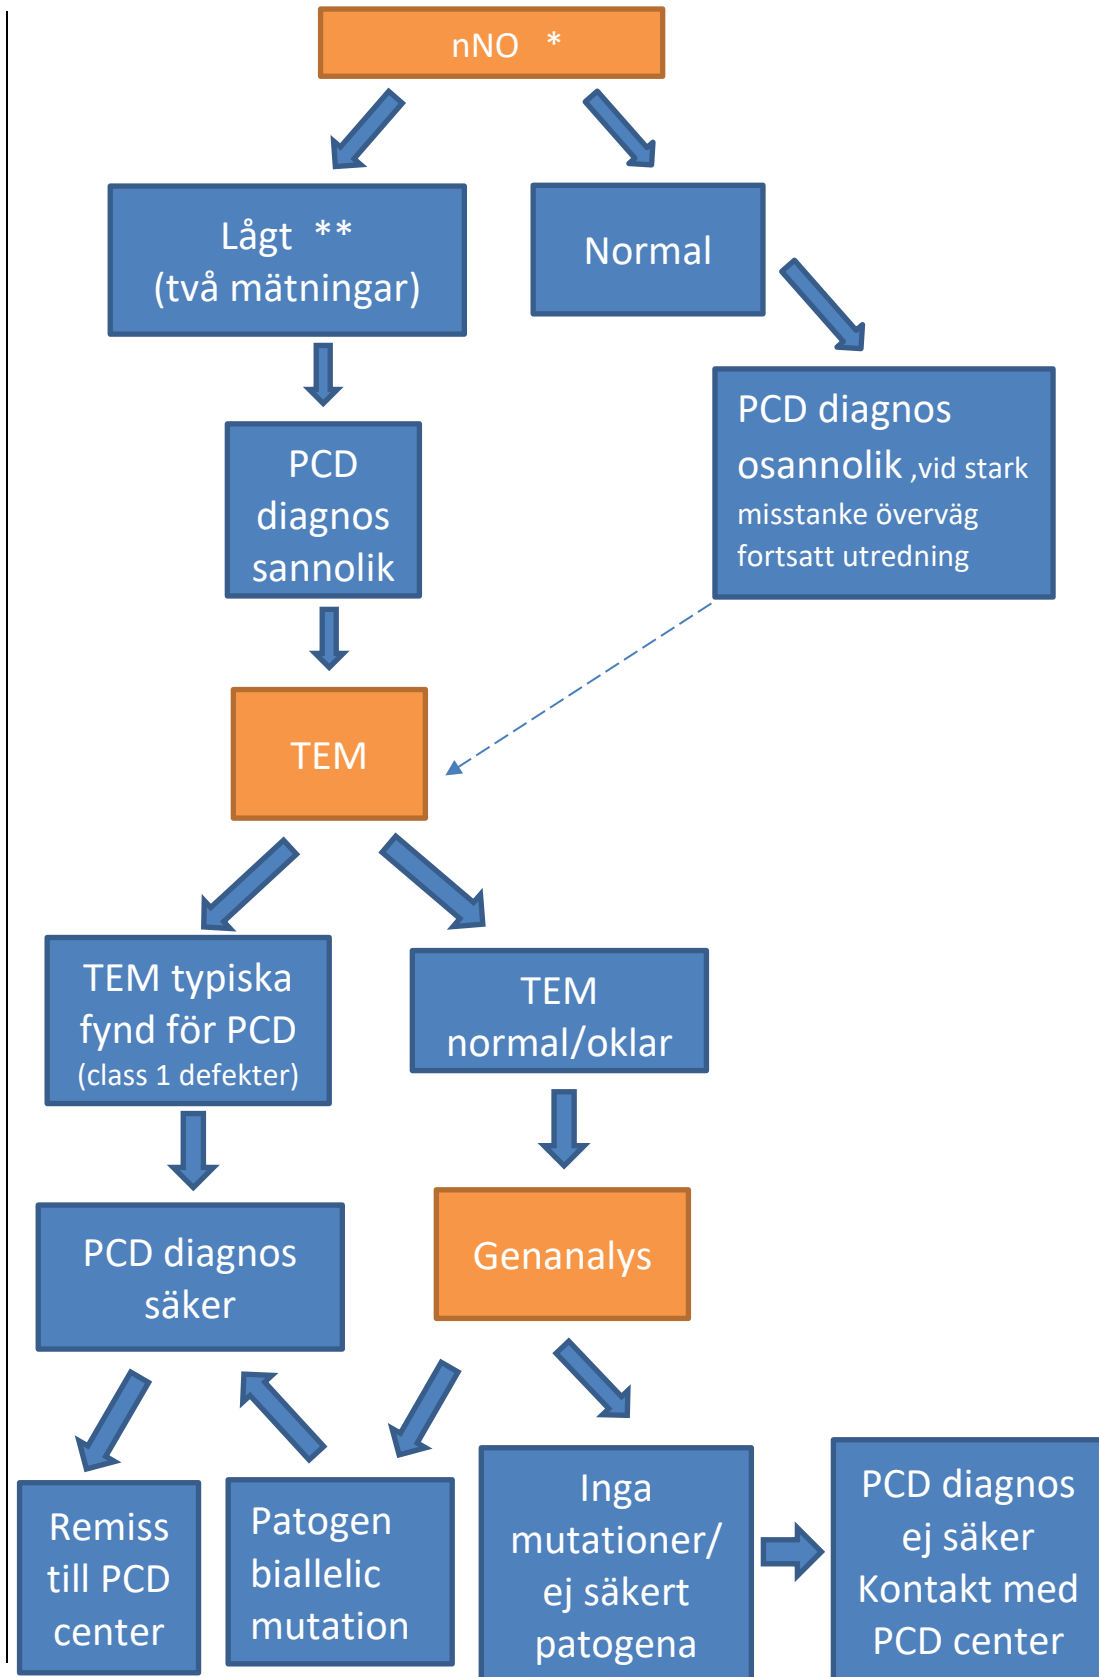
nNO *

Lågt ** (två mätningar)

Normal

PCD diagnos sannolik

PCD diagnos osannolik ,vid stark misstanke överväg fortsatt utredning

TEM

TEM typiska fynd för PCD (class 1 defekter)

TEM normal/oklar

PCD diagnos säker

Genanalys

Remiss till PCD center

Patogen biallelic mutation

Inga mutationer/ ej säkert patogena

PCD diagnos ej säker Kontakt med PCD center